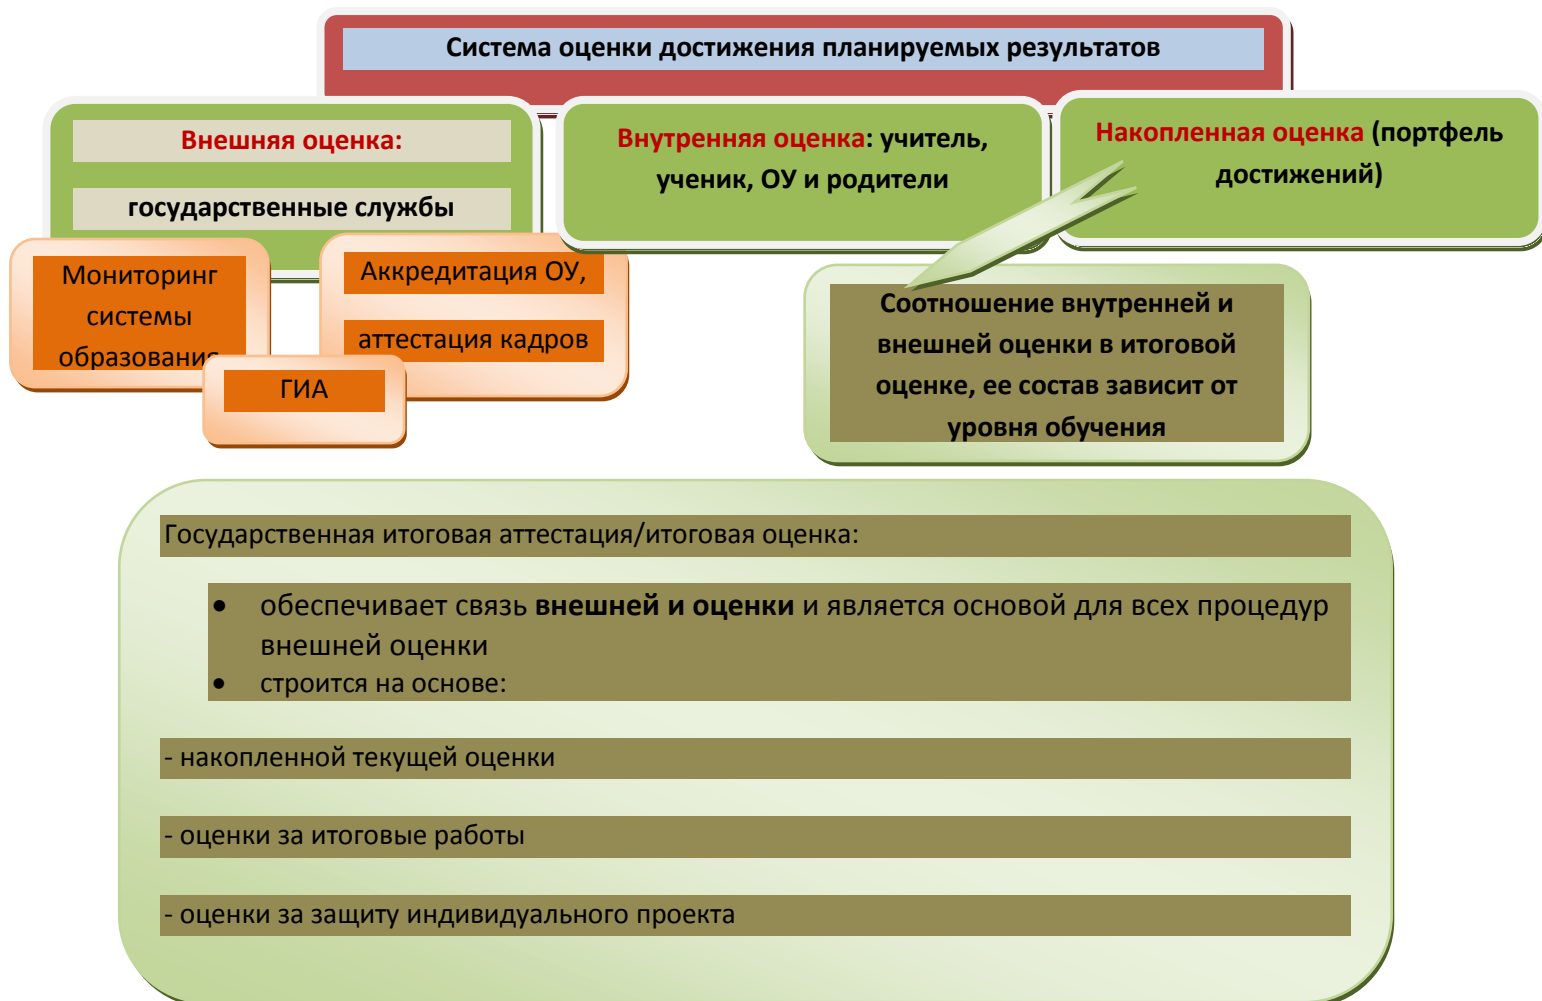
Система оценки достижения планируемых результатов

Внешняя оценка:

государственные службы

Мониторинг системы образования

Аккредитация ОУ,

аттестация кадров

ГИА

Внутренняя оценка: учитель, ученик, ОУ и родители

Накопленная оценка (портфель достижений)

Соотношение внутренней и внешней оценки в итоговой оценке, ее состав зависит от уровня обучения

Государственная итоговая аттестация/итоговая оценка:

- обеспечивает связь **внешней и оценки** и является основой для всех процедур внешней оценки
- строится на основе:

- накопленной текущей оценки

- оценки за итоговые работы

- оценки за защиту индивидуального проекта